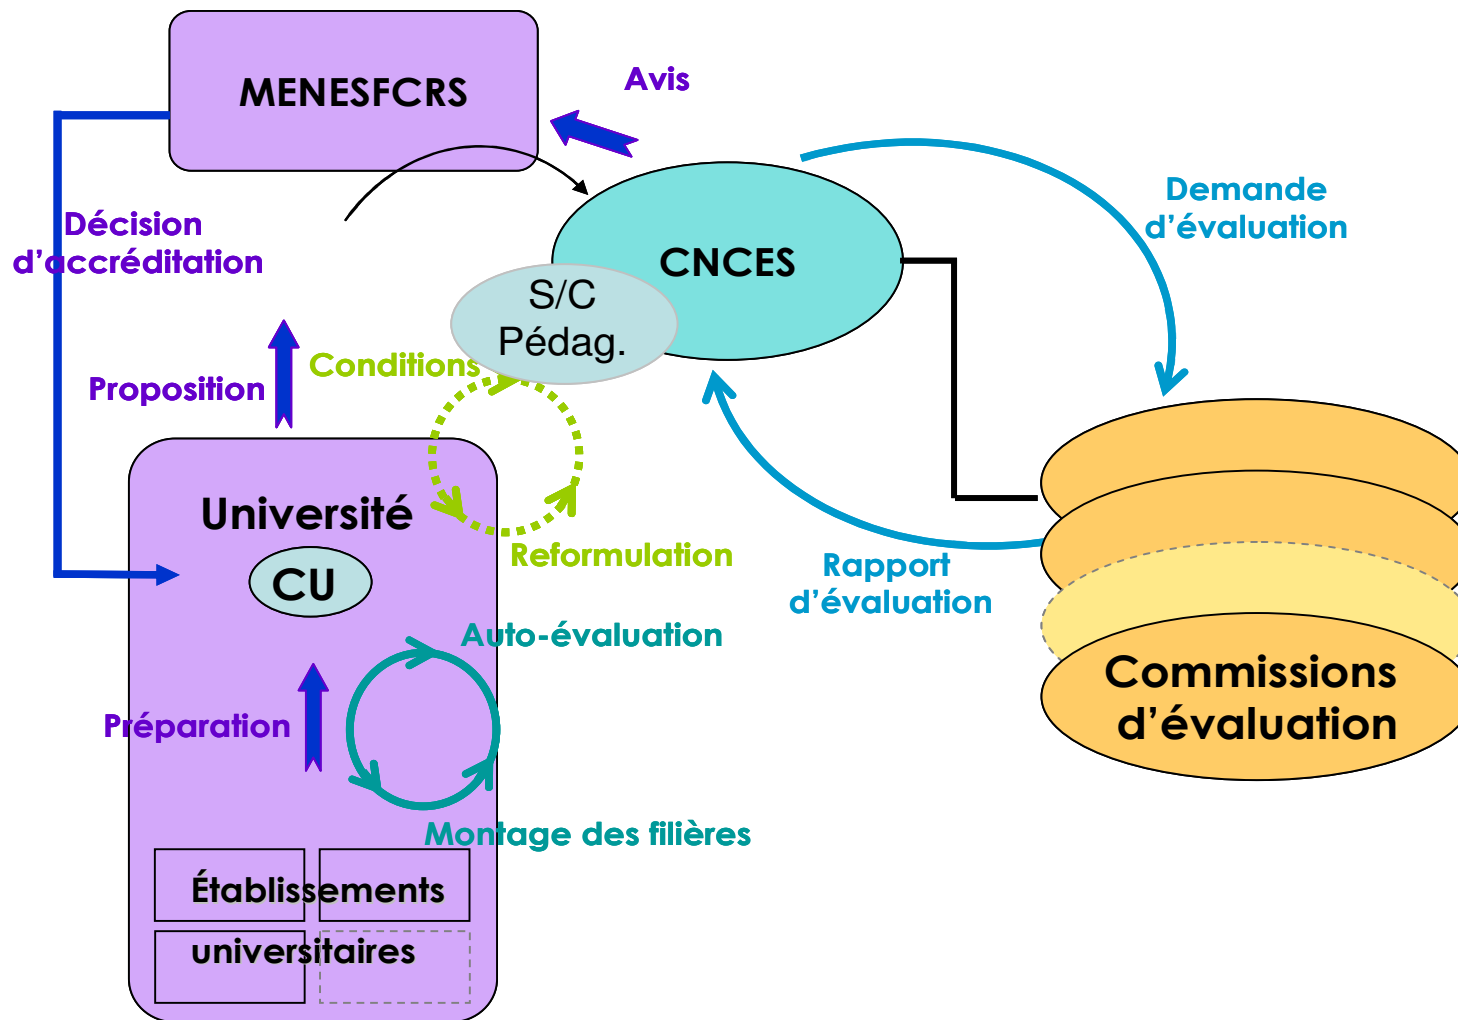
MENESFCRS

Avis

Décision d'accréditation

CNCES

S/C Pédag.

Demande d'évaluation

Proposition

Conditions

Université

CU

Reformulation

Rapport d'évaluation

Auto-évaluation

Commissions d'évaluation

Préparation

Montage des filières

Établissements universitaires